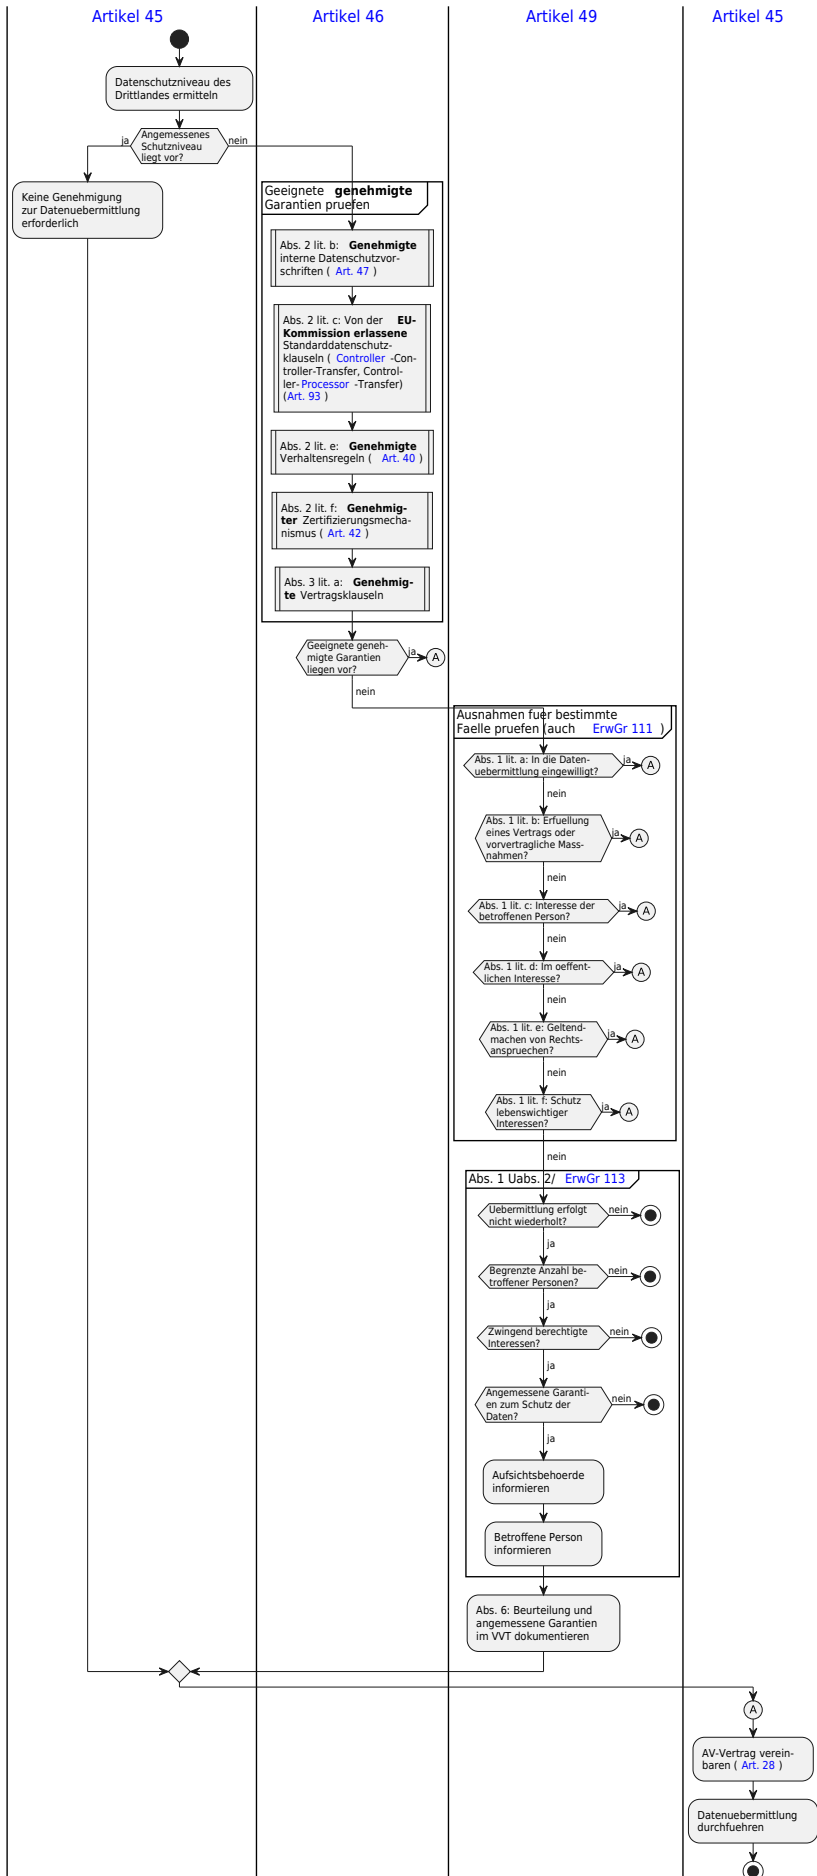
Artikel 45

Artikel 46

Artikel 49

Artikel 45

Datenschutzniveau des Drittlandes ermitteln

Angemessenes Schutzniveau liegt vor?

ja

nein

Keine Genehmigung zur Datenuebermittlung erforderlich

Geeignete **genehmigte** Garantien pruefen

Abs. 2 lit. b: **Genehmigte** interne Datenschutzvorschriften ( Art. 47 )

Abs. 2 lit. c: Von der **EU-Kommission erlassene** Standarddatenschutzklauseln ( Controller -Controller-Transfer, Controller- Processor -Transfer) (Art. 93 )

Abs. 2 lit. e: **Genehmigte** Verhaltensregeln ( Art. 40 )

Abs. 2 lit. f: **Genehmigter** Zertifizierungsmechanismus ( Art. 42 )

Abs. 3 lit. a: **Genehmigte** Vertragsklauseln

Geeignete genehmigte Garantien liegen vor?

ja

A

nein

Ausnahmen fuer bestimmte Faelle pruefen (auch ErwGr 111 )

Abs. 1 lit. a: In die Datenuebermittlung eingewilligt?

ja

A

nein

Abs. 1 lit. b: Erfuellung eines Vertrags oder vorvertragliche Massnahmen?

ja

A

nein

Abs. 1 lit. c: Interesse der betroffenen Person?

ja

A

nein

Abs. 1 lit. d: Im oeffentlichen Interesse?

ja

A

nein

Abs. 1 lit. e: Geltendmachen von Rechtsanspruechen?

ja

A

nein

Abs. 1 lit. f: Schutz lebenswichtiger Interessen?

ja

A

nein

Abs. 1 Uabs. 2/ ErwGr 113

Uebermittlung erfolgt nicht wiederholt?

nein

ja

Begrenzte Anzahl betroffener Personen?

nein

ja

Zwingend berechtigte Interessen?

nein

ja

Angemessene Garantien zum Schutz der Daten?

nein

ja

Aufsichtsbehoerde informieren

Betroffene Person informieren

Abs. 6: Beurteilung und angemessene Garantien im VVT dokumentieren

A

AV-Vertrag vereinbaren ( Art. 28 )

Datenuebermittlung durchfuehren